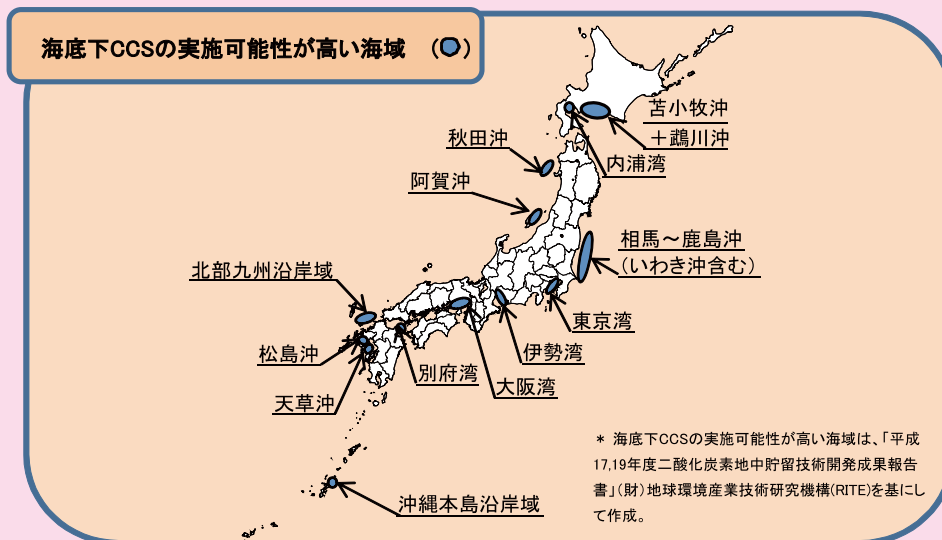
海底下CCSの実施可能性が高い海域　（⬮）

苫小牧沖

十鵡川沖

内浦湾

秋田沖

阿賀沖

相馬～鹿島沖
（いわき沖含む）

北部九州沿岸域

東京湾

松島沖

伊勢湾

別府湾

大阪湾

天草沖

沖縄本島沿岸域

＊ 海底下CCSの実施可能性が高い海域は、「平成17,19年度二酸化炭素地中貯留技術開発成果報告書」（財）地球環境産業技術研究機構（RITE）を基にして作成。